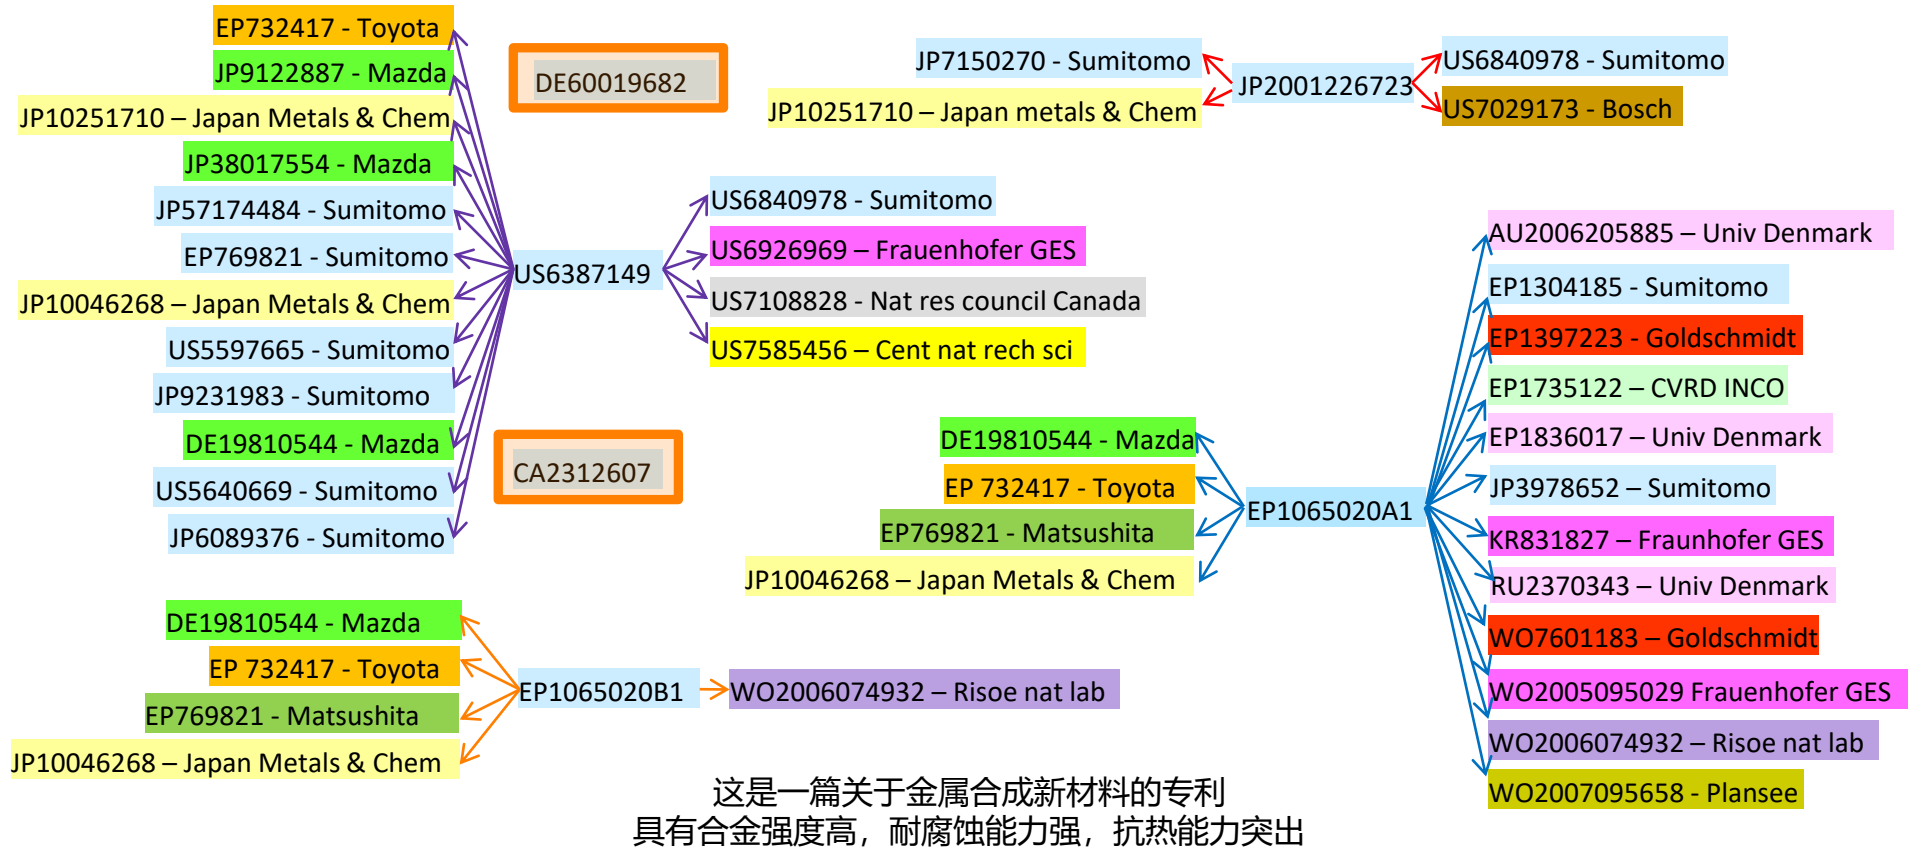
EP732417 - Toyota
JP9122887 - Mazda
JP10251710 – Japan Metals & Chem
JP38017554 - Mazda
JP57174484 - Sumitomo
EP769821 - Sumitomo
JP10046268 – Japan Metals & Chem
US5597665 - Sumitomo
JP9231983 - Sumitomo
DE19810544 - Mazda
US5640669 - Sumitomo
JP6089376 - Sumitomo

DE60019682

CA2312607

US6387149

US6840978 - Sumitomo
US6926969 – Frauenhofer GES
US7108828 - Nat res council Canada
US7585456 – Cent nat rech sci

JP7150270 - Sumitomo
JP10251710 – Japan metals & Chem
JP2001226723
US6840978 - Sumitomo
US7029173 - Bosch

DE19810544 - Mazda
EP 732417 - Toyota
EP769821 - Matsushita
JP10046268 – Japan Metals & Chem
EP1065020A1

AU2006205885 – Univ Denmark
EP1304185 - Sumitomo
EP1397223 - Goldschmidt
EP1735122 – CVRD INCO
EP1836017 – Univ Denmark
JP3978652 – Sumitomo
KR831827 – Fraunhofer GES
RU2370343 – Univ Denmark
WO7601183 – Goldschmidt
WO2005095029 Frauenhofer GES
WO2006074932 – Risoe nat lab
WO2007095658 - Plansee

DE19810544 - Mazda
EP 732417 - Toyota
EP769821 - Matsushita
JP10046268 – Japan Metals & Chem
EP1065020B1
WO2006074932 – Risoe nat lab

这是一篇关于金属合成新材料的专利
具有合金强度高，耐腐蚀能力强，抗热能力突出